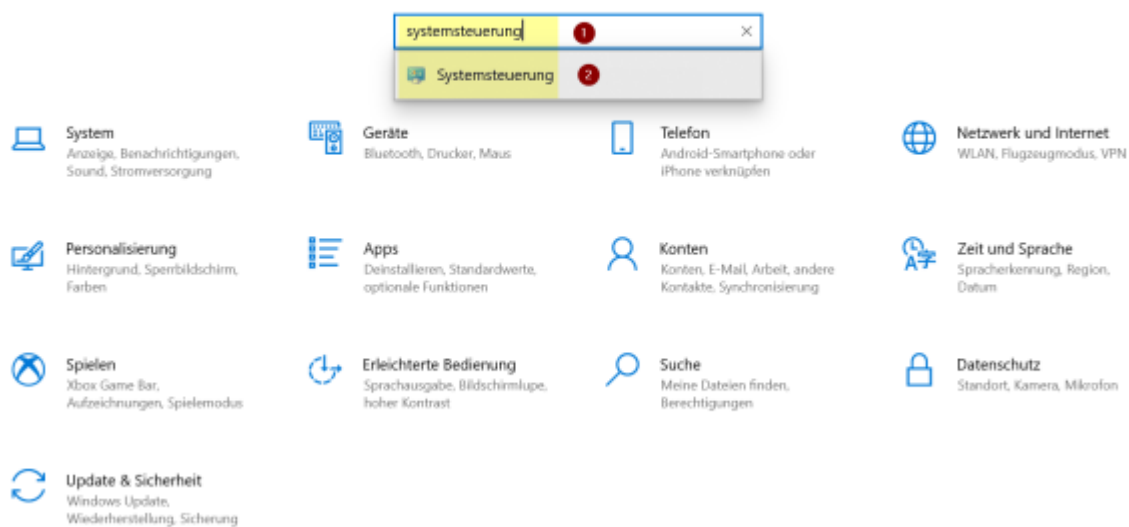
systemsteuerung 1 ×

Systemsteuerung 2

System
Anzeige, Benachrichtigungen, Sound, Stromversorgung

Geräte
Bluetooth, Drucker, Maus

Telefon
Android-Smartphone oder iPhone verknüpfen

Netzwerk und Internet
WLAN, Flugzeugmodus, VPN

Personalisierung
Hintergrund, Sperrbildschirm, Farben

Apps
Deinstallieren, Standardwerte, optionale Funktionen

Konten
Konten, E-Mail, Arbeit, andere Kontakte, Synchronisierung

Zeit und Sprache
Spracherkennung, Region, Datum

Spielen
Xbox Game Bar, Aufzeichnungen, Spielemodus

Erleichterte Bedienung
Sprachausgabe, Bildschirmlupe, hoher Kontrast

Suche
Meine Dateien finden, Berechtigungen

Datenschutz
Standort, Kamera, Mikrofon

Update & Sicherheit
Windows Update, Wiederherstellung, Sicherung